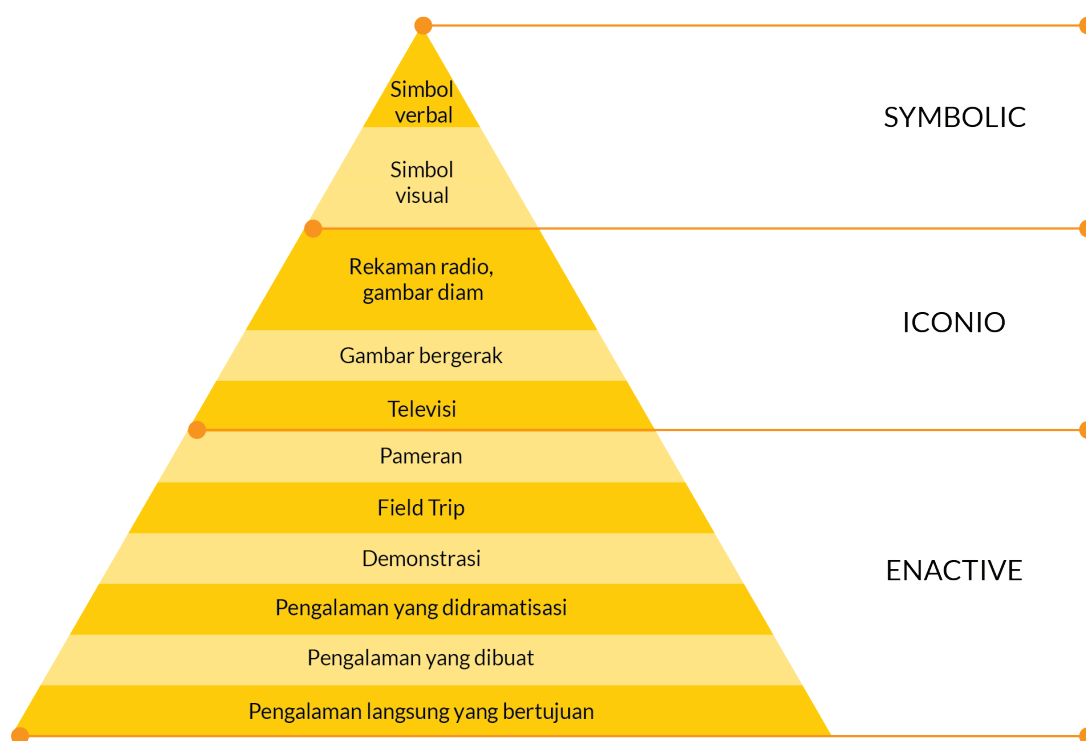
Simbol verbal

Simbol visual

SYMBOLIC

Rekaman radio, gambar diam

Gambar bergerak

Televisi

ICONIO

Pameran

Field Trip

Demonstrasi

Pengalaman yang didramatisasi

Pengalaman yang dibuat

Pengalaman langsung yang bertujuan

ENACTIVE